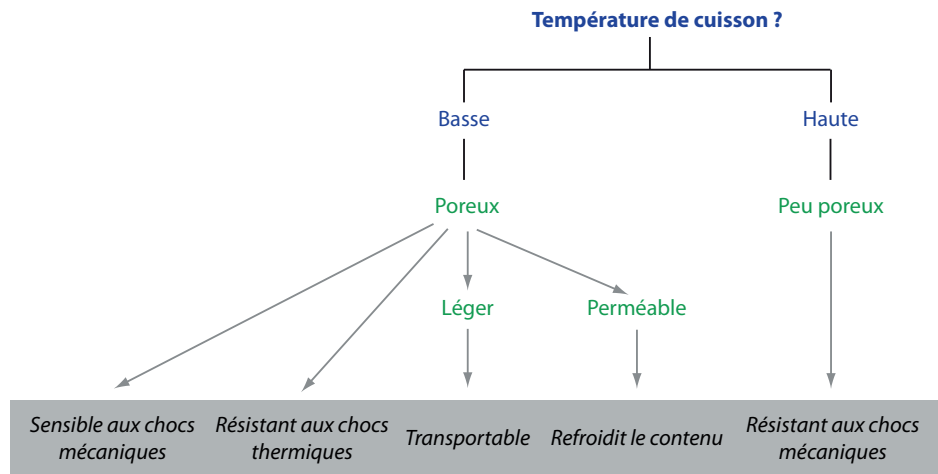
Température de cuisson ?

Basse

Haute

Poreux

Peu poreux

Léger

Perméable

Sensible aux chocs mécaniques

Résistant aux chocs thermiques

Transportable

Refroidit le contenu

Résistant aux chocs mécaniques